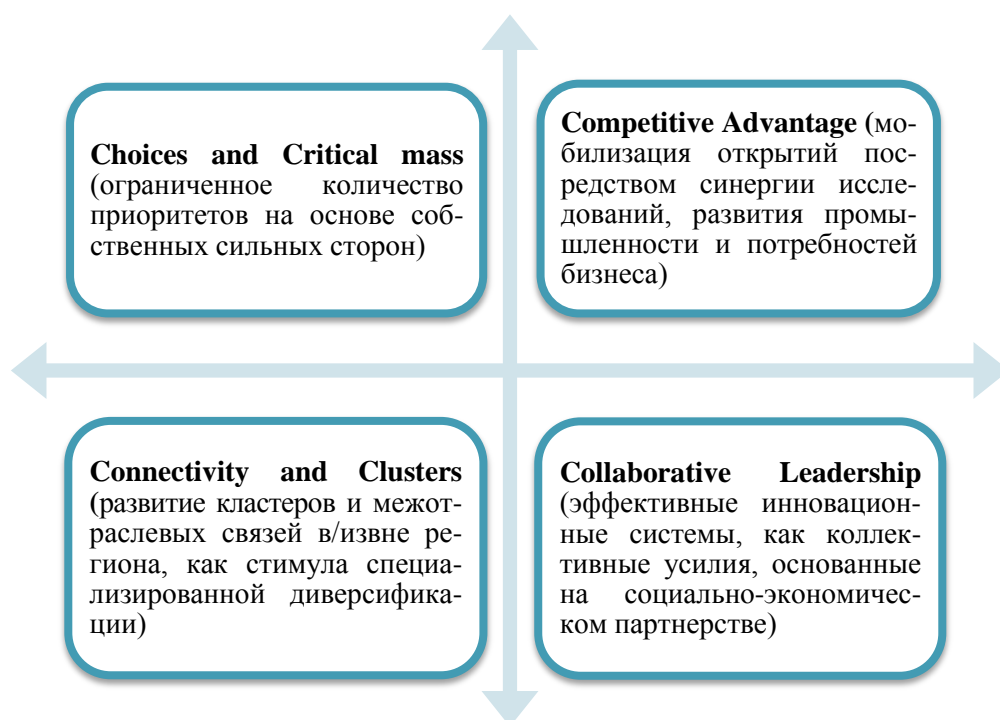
**Choices and Critical mass** (ограниченное количество приоритетов на основе собственных сильных сторон)

**Competitive Advantage** (мобилизация открытий посредством синергии исследований, развития промышленности и потребностей бизнеса)

**Connectivity and Clusters** (развитие кластеров и межотраслевых связей в/извне региона, как стимула специализированной диверсификации)

**Collaborative Leadership** (эффективные инновационные системы, как коллективные усилия, основанные на социально-экономическом партнерстве)